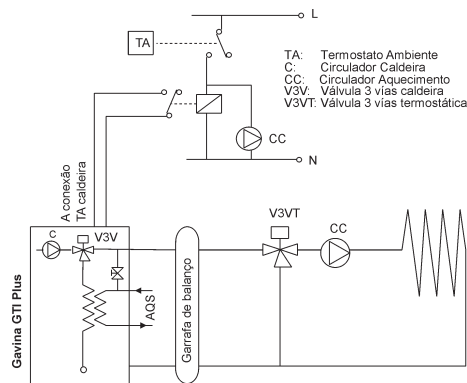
L
TA
TA: Termostato Ambiente
C: Circulador Caldeira
CC: Circulador Aquecimento
V3V: Válvula 3 vías caldeira
V3VT: Válvula 3 vías termostática
CC
N
A conexão TA caldeira
C
V3V
V3VT
CC
AQS
Garrafa de balanço
Gavina GTI Plus